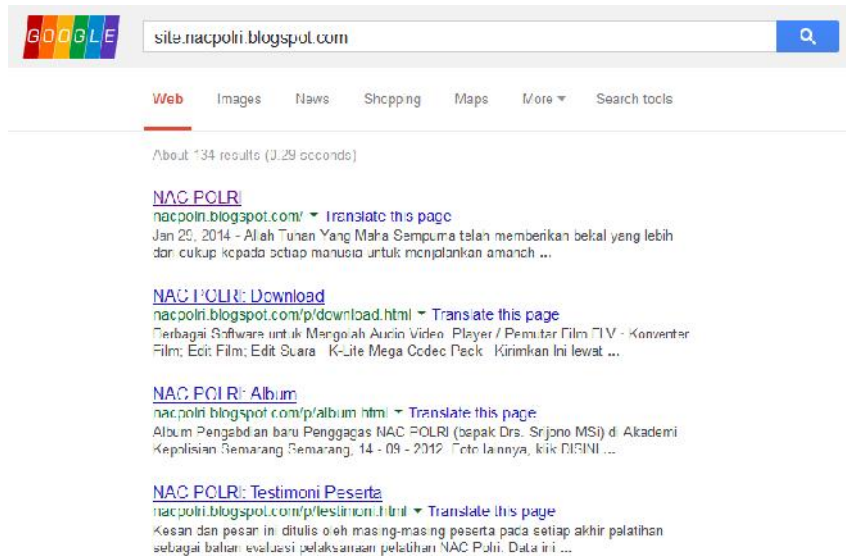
GOOGLE

site:nacpolri.blogspot.com

Web Images News Shopping Maps More Search tools

About 134 results (0.29 seconds)

NAC POLRI
nacpolri.blogspot.com/ Translate this page
Jan 29, 2014 - Allah Tuhan Yang Maha Sempurna telah memberikan bekal yang lebih dari cukup kepada setiap manusia untuk menjalankan amanah ...

NAC POLRI: Download
nacpolri.blogspot.com/p/download.html Translate this page
Berbagai Software untuk Mengolah Audio Video. Player / Pemutar Film FLV - Konventer Film; Edit Film; Edit Suara . K-Lite Mega Codec Pack . Kirimkan Ini lewat ...

NAC POLRI: Album
nacpolri.blogspot.com/p/album.html Translate this page
Album Pengabdian baru Penggagas NAC POLRI (bapak Drs. Srijono MSi) di Akademi Kepolisian Semarang Semarang, 14 - 09 - 2012. Foto lainnya, klik DISINI ...

NAC POLRI: Testimoni Peserta
nacpolri.blogspot.com/p/testimoni.html Translate this page
Kesan dan pesan ini ditulis oleh masing-masing peserta pada setiap akhir pelatihan sebagai bahan evaluasi pelaksanaan pelatihan NAC Polri. Data ini ...